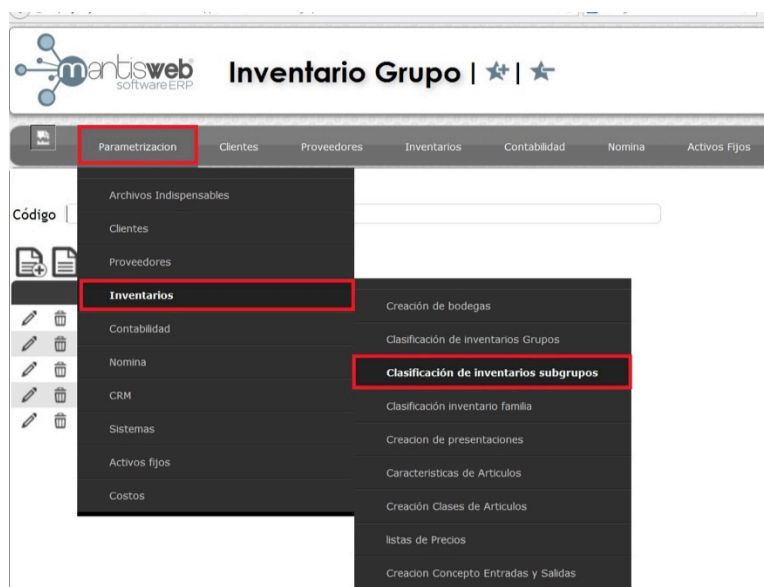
mantisweb softwareERP

Inventario Grupo |

Parametrizacion Clientes Proveedores Inventarios Contabilidad Nomina Activos Fijos

Código

Archivos Indispensables
Clientes
Proveedores
Inventarios
Contabilidad
Nomina
CRM
Sistemas
Activos fijos
Costos

Creación de bodegas
Clasificación de inventarios Grupos
Clasificación de inventarios subgrupos
Clasificación inventario familia
Creacion de presentaciones
Caracteristicas de Articulos
Creación Clases de Articulos
listas de Precios
Creacion Concepto Entradas y Salidas